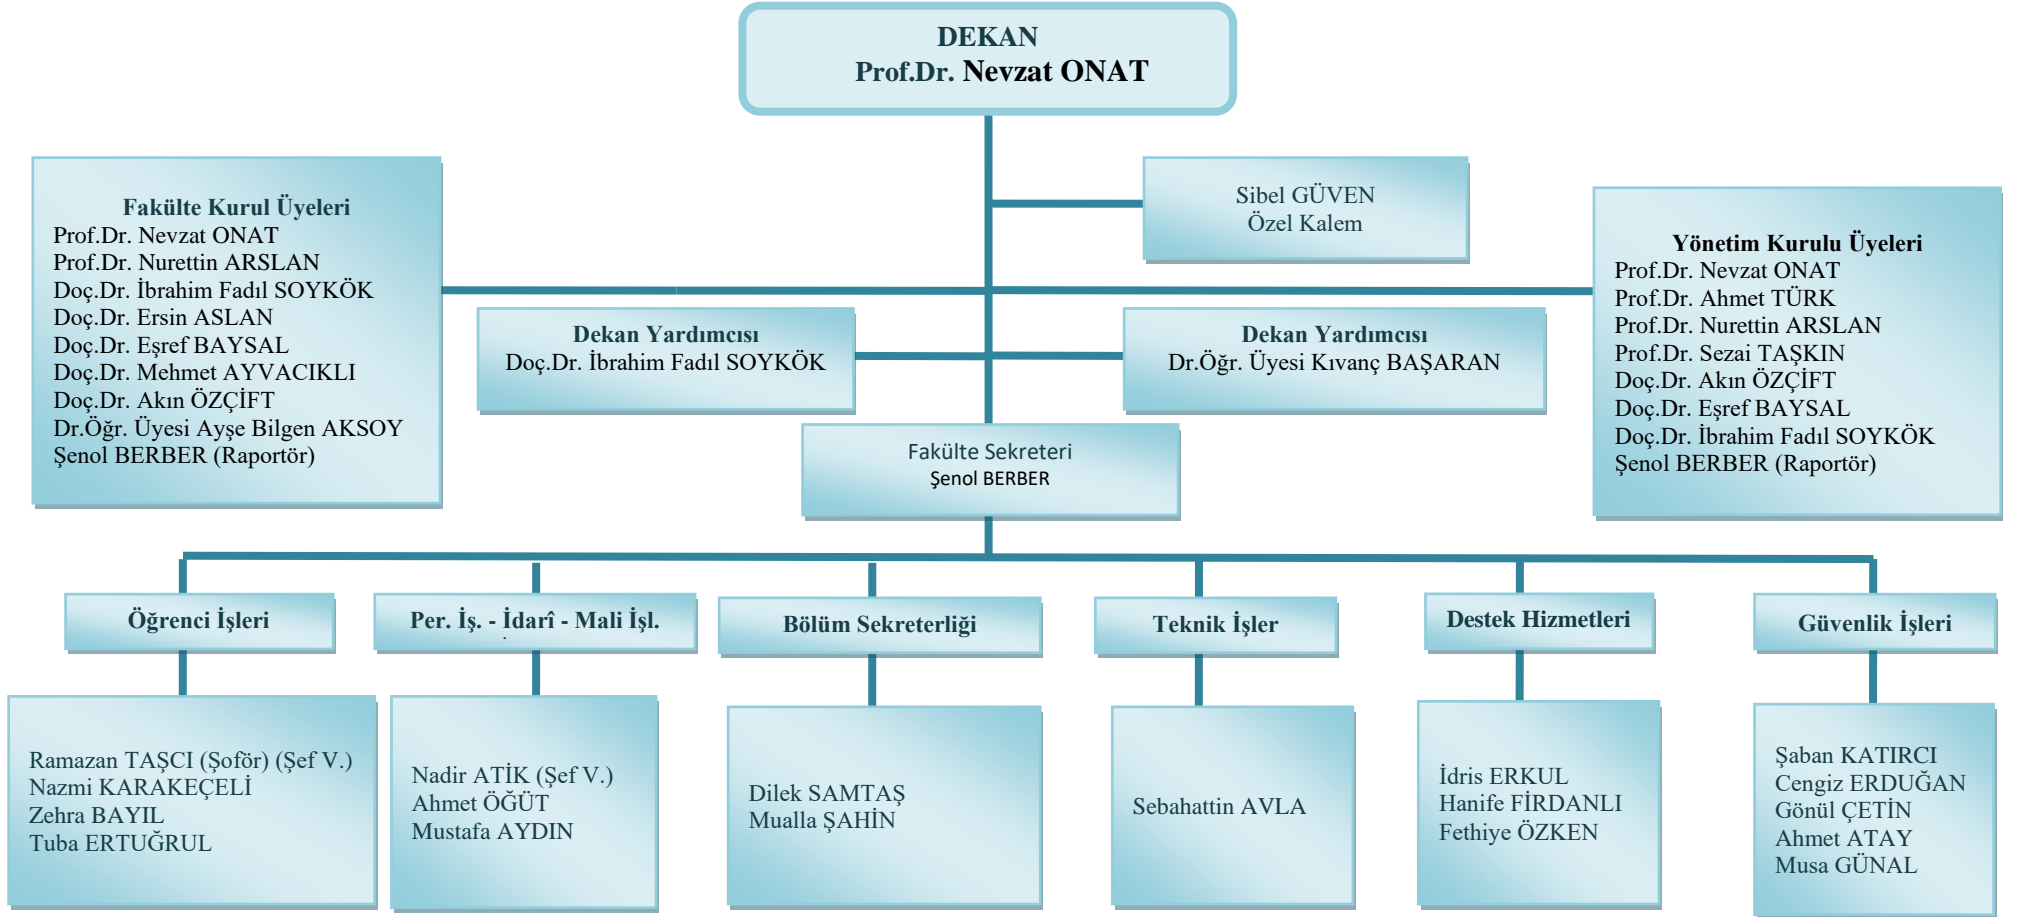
DEKAN
Prof.Dr. Nevzat ONAT

Sibel GÜVEN
Özel Kalem

Fakülte Kurul Üyeleri
Prof.Dr. Nevzat ONAT
Prof.Dr. Nurettin ARSLAN
Doç.Dr. İbrahim Fadıl SOYKÖK
Doç.Dr. Ersin ASLAN
Doç.Dr. Eşref BAYSAL
Doç.Dr. Mehmet AYVACIKLI
Doç.Dr. Akın ÖZÇİFT
Dr.Öğr. Üyesi Ayşe Bilgen AKSOY
Şenol BERBER (Raportör)

Yönetim Kurulu Üyeleri
Prof.Dr. Nevzat ONAT
Prof.Dr. Ahmet TÜRK
Prof.Dr. Nurettin ARSLAN
Prof.Dr. Sezai TAŞKIN
Doç.Dr. Akın ÖZÇİFT
Doç.Dr. Eşref BAYSAL
Doç.Dr. İbrahim Fadıl SOYKÖK
Şenol BERBER (Raportör)

Dekan Yardımcısı
Doç.Dr. İbrahim Fadıl SOYKÖK

Dekan Yardımcısı
Dr.Öğr. Üyesi Kıvanç BAŞARAN

Fakülte Sekreteri
Şenol BERBER

Öğrenci İşleri

Ramazan TAŞCI (Şoför) (Şef V.)
Nazmi KARAKEÇELİ
Zehra BAYIL
Tuba ERTUĞRUL

Per. İş. - İdarî - Mali İşl.

Nadir ATİK (Şef V.)
Ahmet ÖĞÜT
Mustafa AYDIN

Bölüm Sekreterliği

Dilek SAMTAŞ
Mualla ŞAHİN

Teknik İşler

Sebahattin AVLA

Destek Hizmetleri

İdris ERKUL
Hanife FİRDANLI
Fethiye ÖZKEN

Güvenlik İşleri

Şaban KATIRCI
Cengiz ERDUĞAN
Gönül ÇETİN
Ahmet ATAY
Musa GÜNAL